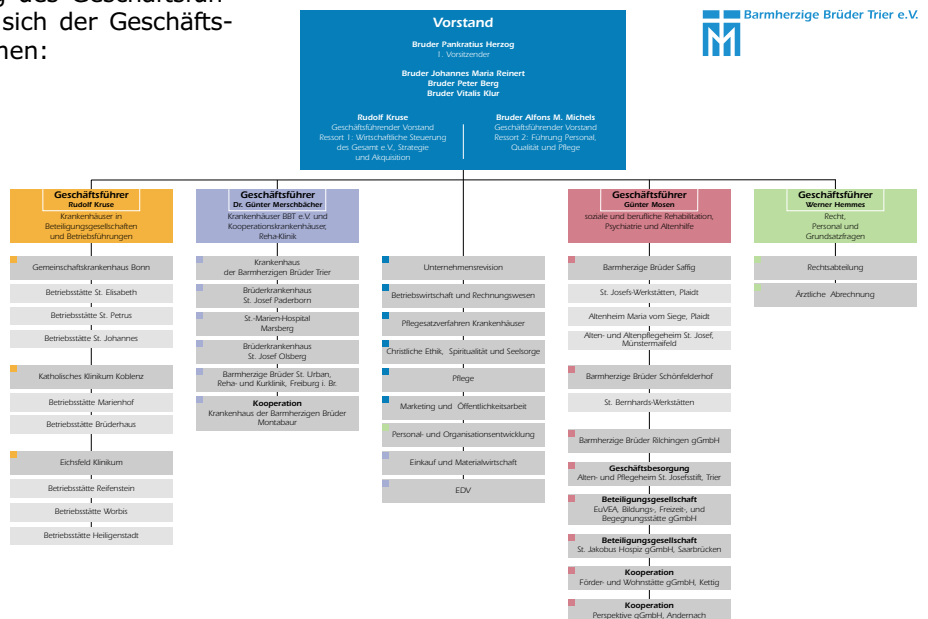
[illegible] des Geschäftsfüh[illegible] sich der Geschäfts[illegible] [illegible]nen:

Barmherzige Brüder Trier e.V.

Vorstand

Bruder Pankratius Herzog
1. Vorsitzender

Bruder Johannes Maria Reinert
Bruder Peter Berg
Bruder Vitalis Klur

Rudolf Kruse
Geschäftsführender Vorstand
Ressort 1: Wirtschaftliche Steuerung des Gesamt e.V., Strategie und Akquisition

Bruder Alfons M. Michels
Geschäftsführender Vorstand
Ressort 2: Führung Personal, Qualität und Pflege

Geschäftsführer
Rudolf Kruse
Krankenhäuser in Beteiligungsgesellschaften und Betriebsführungen

Gemeinschaftskrankenhaus Bonn
Betriebsstätte St. Elisabeth
Betriebsstätte St. Petrus
Betriebsstätte St. Johannes

Katholisches Klinikum Koblenz
Betriebsstätte Marienhof
Betriebsstätte Brüderhaus

Eichsfeld Klinikum
Betriebsstätte Reifenstein
Betriebsstätte Worbis
Betriebsstätte Heiligenstadt

Geschäftsführer
Dr. Günter Merschbächer
Krankenhäuser BBT e.V. und Kooperationskrankenhäuser, Reha-Klinik

Krankenhaus der Barmherzigen Brüder Trier
Brüderkrankenhaus St. Josef Paderborn
St.-Marien-Hospital Marsberg
Brüderkrankenhaus St. Josef Olsberg
Barmherzige Brüder St. Urban, Reha- und Kurklinik, Freiburg i. Br.
Kooperation
Krankenhaus der Barmherzigen Brüder Montabaur

Unternehmensrevision
Betriebswirtschaft und Rechnungswesen
Pflegesatzverfahren Krankenhäuser
Christliche Ethik, Spiritualität und Seelsorge
Pflege
Marketing und Öffentlichkeitsarbeit
Personal- und Organisationsentwicklung
Einkauf und Materialwirtschaft
EDV

Geschäftsführer
Günter Mosen
soziale und berufliche Rehabilitation, Psychiatrie und Altenhilfe

Barmherzige Brüder Saffig
St. Josefs-Werkstätten, Plaidt
Altenheim Maria vom Siege, Plaidt
Alten- und Altenpflegeheim St. Josef, Münstermaifeld
Barmherzige Brüder Schönfelderhof
St. Bernhards-Werkstätten
Barmherzige Brüder Rilchingen gGmbH
Geschäftsbesorgung
Alten- und Pflegeheim St. Josefsstift, Trier
Beteiligungsgesellschaft
EuVEA, Bildungs-, Freizeit-, und Begegnungsstätte gGmbH
Beteiligungsgesellschaft
St. Jakobus Hospiz gGmbH, Saarbrücken
Kooperation
Förder- und Wohnstätte gGmbH, Kettig
Kooperation
Perspektive gGmbH, Andernach

Geschäftsführer
Werner Hemmes
Recht, Personal und Grundsatzfragen

Rechtsabteilung
Ärztliche Abrechnung